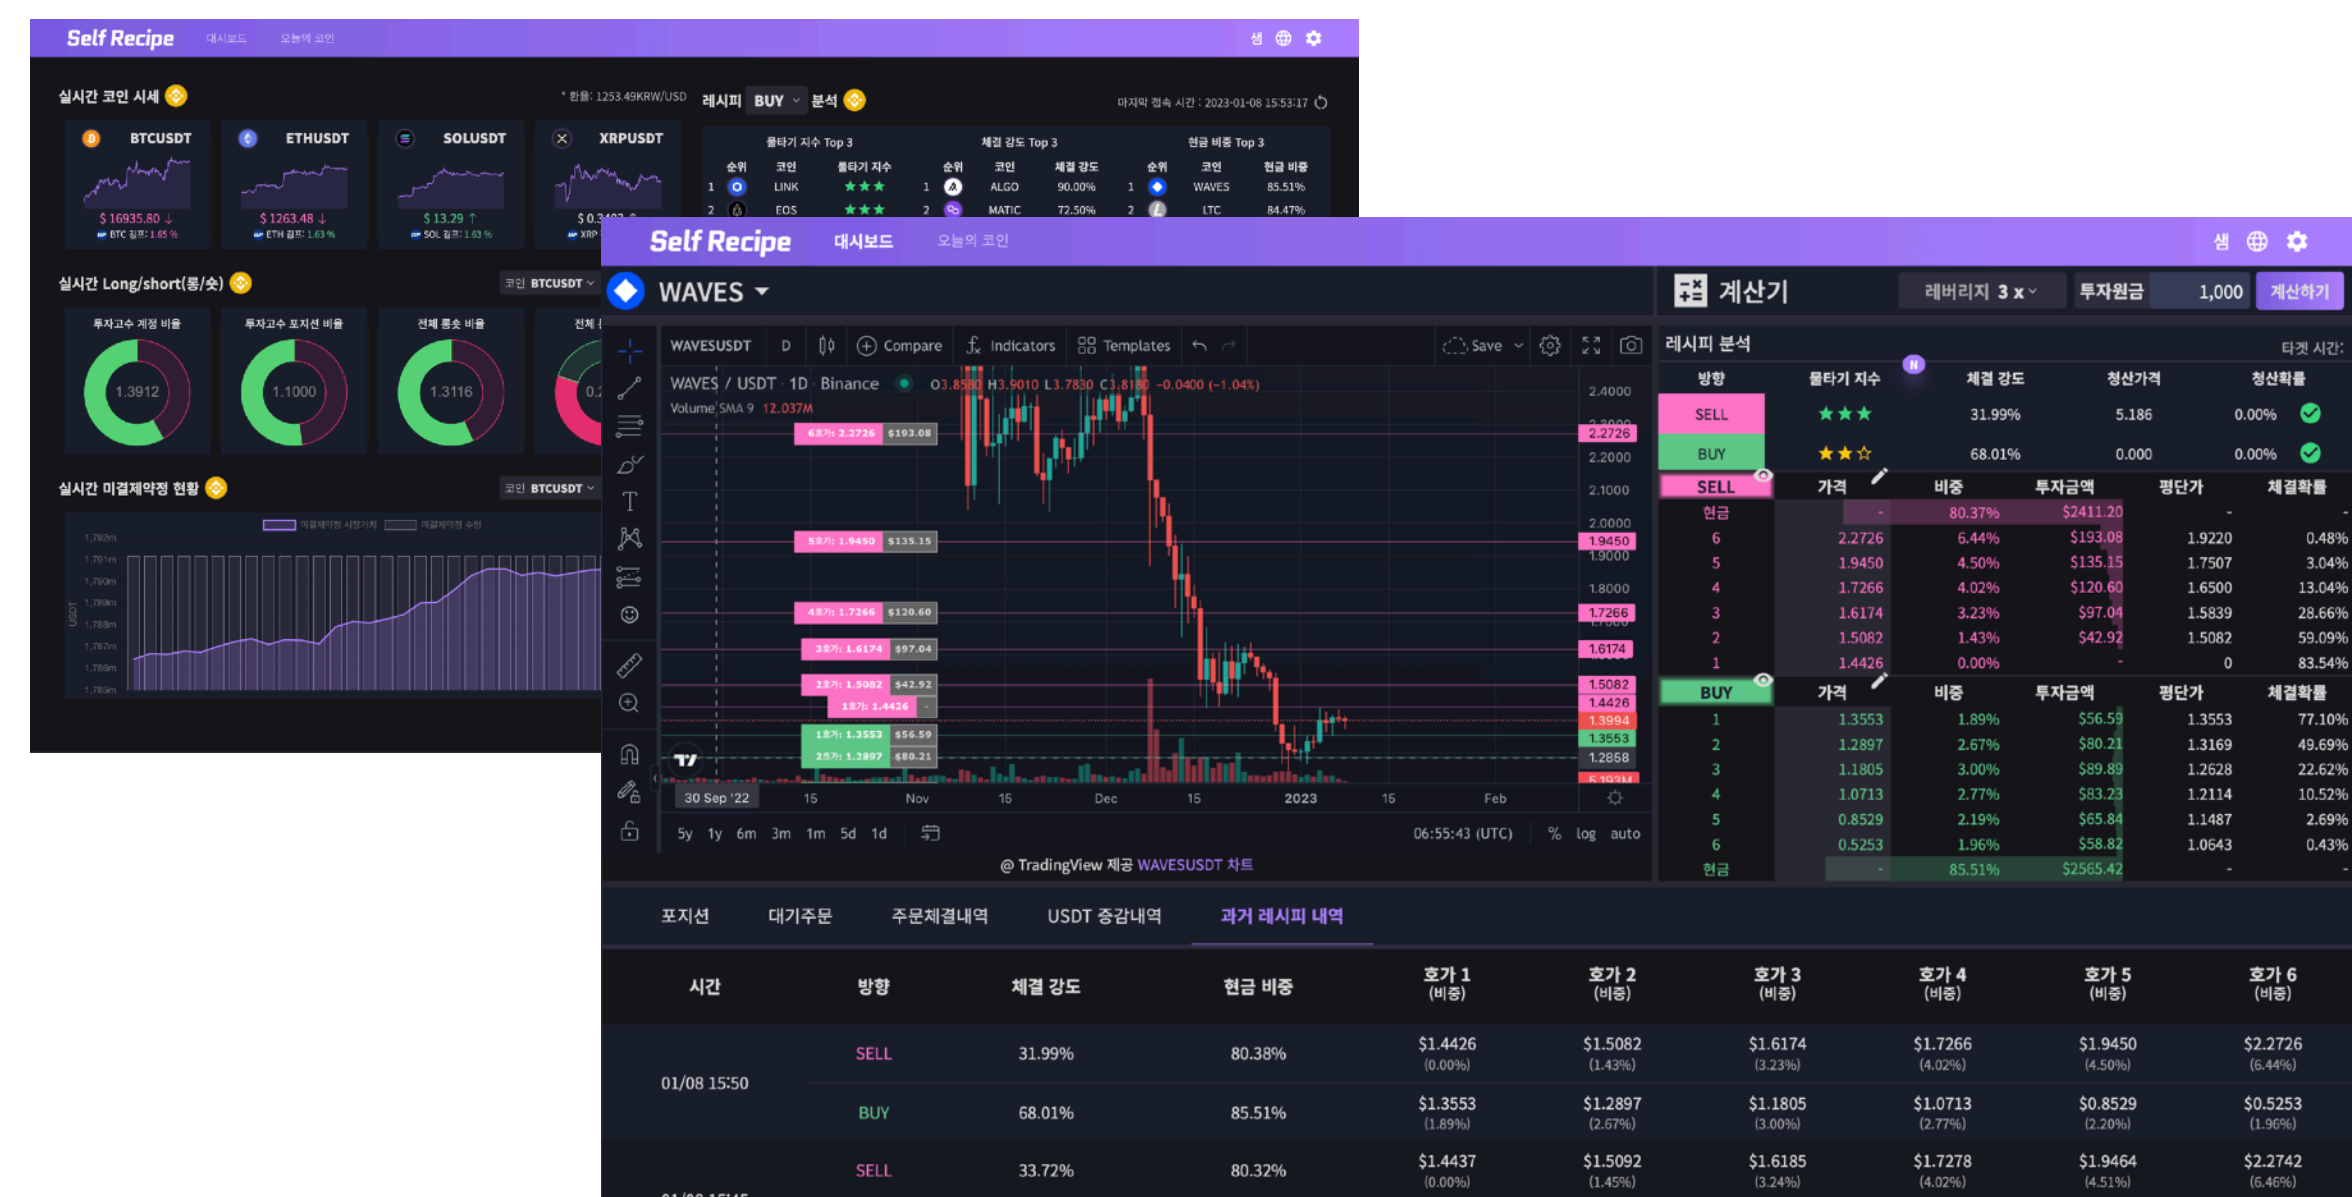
Self Recipe 대시보드 오늘의 코인

실시간 코인 시세

* 환율: 1253.49KRW/USD

BTCUSDT $ 16935.80 ↓ BTC 김프: 1.65 %
ETHUSDT $ 1263.48 ↓ ETH 김프: 1.63 %
SOLUSDT $ 13.29 ↑ SOL 김프: 1.63 %
XRPUSDT $ 0.3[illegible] XRP

레시피 BUY 분석

마지막 접속 시간 : 2023-01-08 15:53:17

물타기 지수 Top 3 | 체결 강도 Top 3 | 현금 비중 Top 3

| 순위 | 코인 | 물타기 지수 | 순위 | 코인 | 체결 강도 | 순위 | 코인 | 현금 비중 |
|---|---|---|---|---|---|---|---|---|
| 1 | LINK | ★★★ | 1 | ALGO | 90.00% | 1 | WAVES | 85.51% |
| 2 | EOS | ★★★ | 2 | MATIC | 72.50% | 2 | LTC | 84.47% |

실시간 Long/short(롱/숏) 코인 BTCUSDT

투자고수 계정 비율 1.3912
투자고수 포지션 비율 1.1000
전체 롱숏 비율 1.3116
전체 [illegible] 0.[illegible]

실시간 미결제약정 현황 코인 BTCUSDT

미결제약정 시장가치 미결제약정 수량

Self Recipe 대시보드 오늘의 코인

WAVES

계산기 레버리지 3 x 투자원금 1,000 계산하기

WAVESUSDT D Compare Indicators Templates Save

WAVES / USDT · 1D · Binance O3.8580 H3.9010 L3.7830 C3.8180 −0.0400 (−1.04%)
Volume SMA 9 12.037M

6차: 2.2726 $193.08
5차: 1.9450 $135.15
4차: 1.7266 $120.60
3차: 1.6174 $97.04
2차: 1.5082 $42.92
1차: 1.4426 -
1차: 1.3553 $56.59
2차: 1.2897 $80.21

2.4000 2.2726 2.2000 2.1000 2.0000 1.9450 1.9000 1.8000 1.7266 1.6174 1.5082 1.4426 1.3994 1.3553 1.2858 5.193M

30 Sep '22 15 Nov 15 Dec 15 2023 15 Feb

5y 1y 6m 3m 1m 5d 1d 06:55:43 (UTC) % log auto

@ TradingView 제공 WAVESUSDT 차트

레시피 분석 타겟 시간:

| 방향 | 물타기 지수 | 체결 강도 | 청산가격 | 청산확률 |
|---|---|---|---|---|
| SELL | ★★★ | 31.99% | 5.186 | 0.00% |
| BUY | ★★☆ | 68.01% | 0.000 | 0.00% |

| SELL | 가격 | 비중 | 투자금액 | 평단가 | 체결확률 |
|---|---|---|---|---|---|
| 현금 | - | 80.37% | $2411.20 | - | - |
| 6 | 2.2726 | 6.44% | $193.08 | 1.9220 | 0.48% |
| 5 | 1.9450 | 4.50% | $135.15 | 1.7507 | 3.04% |
| 4 | 1.7266 | 4.02% | $120.60 | 1.6500 | 13.04% |
| 3 | 1.6174 | 3.23% | $97.04 | 1.5839 | 28.66% |
| 2 | 1.5082 | 1.43% | $42.92 | 1.5082 | 59.09% |
| 1 | 1.4426 | 0.00% | - | 0 | 83.54% |

| BUY | 가격 | 비중 | 투자금액 | 평단가 | 체결확률 |
|---|---|---|---|---|---|
| 1 | 1.3553 | 1.89% | $56.59 | 1.3553 | 77.10% |
| 2 | 1.2897 | 2.67% | $80.21 | 1.3169 | 49.69% |
| 3 | 1.1805 | 3.00% | $89.89 | 1.2628 | 22.62% |
| 4 | 1.0713 | 2.77% | $83.23 | 1.2114 | 10.52% |
| 5 | 0.8529 | 2.19% | $65.84 | 1.1487 | 2.69% |
| 6 | 0.5253 | 1.96% | $58.82 | 1.0643 | 0.43% |
| 현금 | - | 85.51% | $2565.42 | - | - |

포지션 대기주문 주문체결내역 USDT 증감내역 과거 레시피 내역

| 시간 | 방향 | 체결 강도 | 현금 비중 | 호가 1 (비중) | 호가 2 (비중) | 호가 3 (비중) | 호가 4 (비중) | 호가 5 (비중) | 호가 6 (비중) |
|---|---|---|---|---|---|---|---|---|---|
| 01/08 15:50 | SELL | 31.99% | 80.38% | $1.4426 (0.00%) | $1.5082 (1.43%) | $1.6174 (3.23%) | $1.7266 (4.02%) | $1.9450 (4.50%) | $2.2726 (6.44%) |
| | BUY | 68.01% | 85.51% | $1.3553 (1.89%) | $1.2897 (2.67%) | $1.1805 (3.00%) | $1.0713 (2.77%) | $0.8529 (2.20%) | $0.5253 (1.96%) |
| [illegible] | SELL | 33.72% | 80.32% | $1.4437 (0.00%) | $1.5092 (1.45%) | $1.6185 (3.24%) | $1.7278 (4.02%) | $1.9464 (4.51%) | $2.2742 (6.46%) |